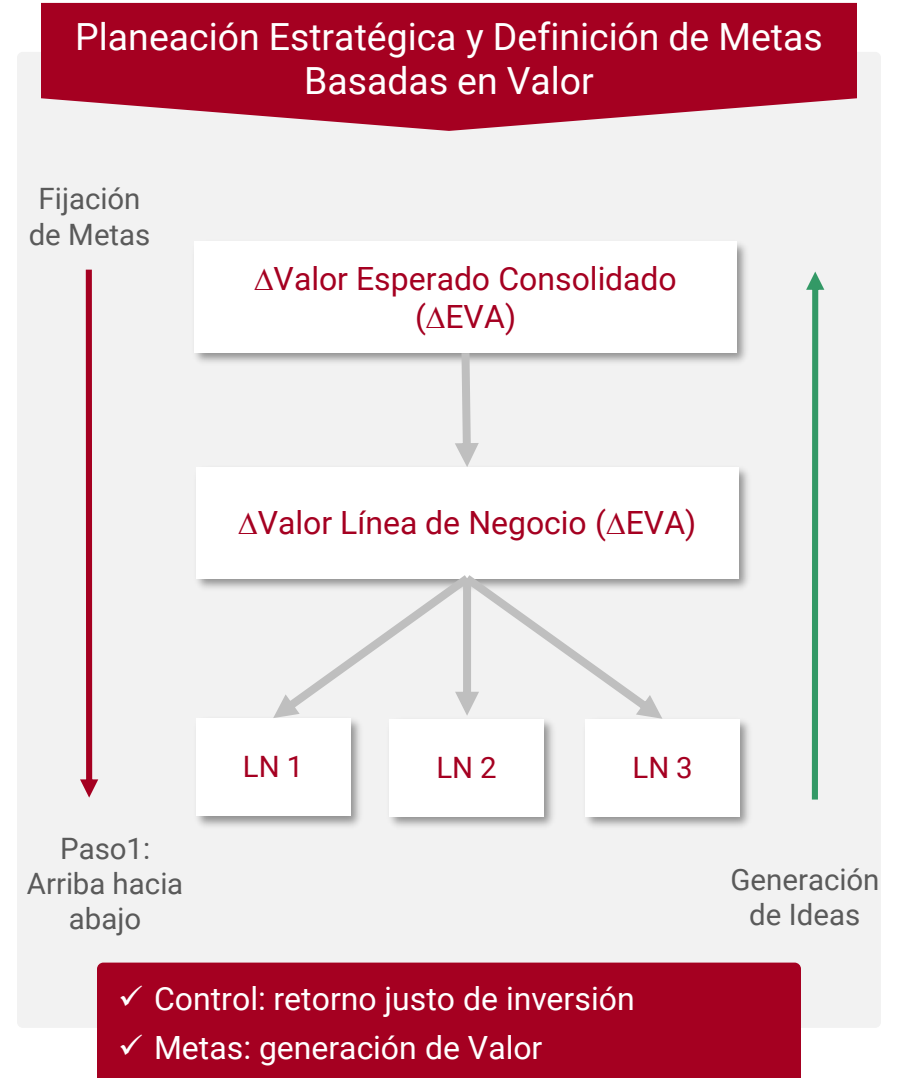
Planeación Estratégica y Definición de Metas Basadas en Valor

Fijación de Metas

$\Delta$Valor Esperado Consolidado ($\Delta$EVA)

$\Delta$Valor Línea de Negocio ($\Delta$EVA)

LN 1

LN 2

LN 3

Paso1: Arriba hacia abajo

Generación de Ideas

✓ Control: retorno justo de inversión
✓ Metas: generación de Valor